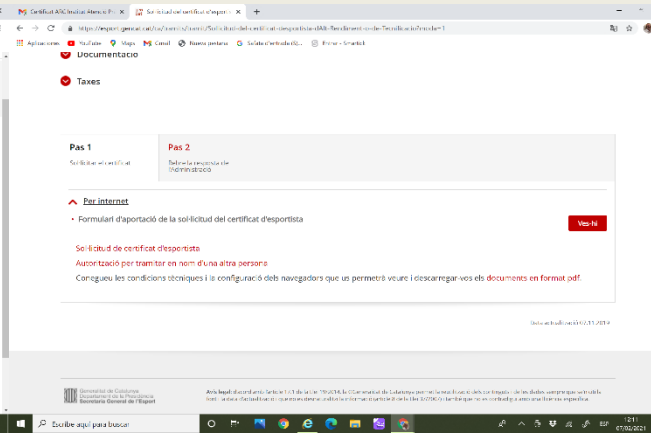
Certificat ABC Inscrit Atenció P ×
Sol·licitud del certificat d'esportis ×
+

https://esport.gencat.cat/ca/tramits/tramits/Sol-licitud-del-certificat-desportista-dAlt-Rendiment-o-de-Tecnificacio?moda=1

Aplicaciones YouTube Maps Gmail Nueva pestaña Salut i Fortalesa (G... Prime - Smartick

Documentació

Taxes

Pas 1
Sol·licitar el certificat

Pas 2
Rebre la resposta de l'Administració

Per internet

• Formulari d'aportació de la sol·licitud del certificat d'esportista

Ves-hi

Sol·licitud de certificat d'esportista

Autorització per tramitar en nom d'una altra persona

Consulteu les condicions tècniques i la configuració dels navegadors que us permetrà veure i descarregar-vos els documents en format pdf.

Data actualització 07.11.2019

Generalitat de Catalunya
Departament de la Presidència
Secretaria General de l'Esport

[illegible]

Escribe aquí para buscar

ESP 12:11 07/02/2021